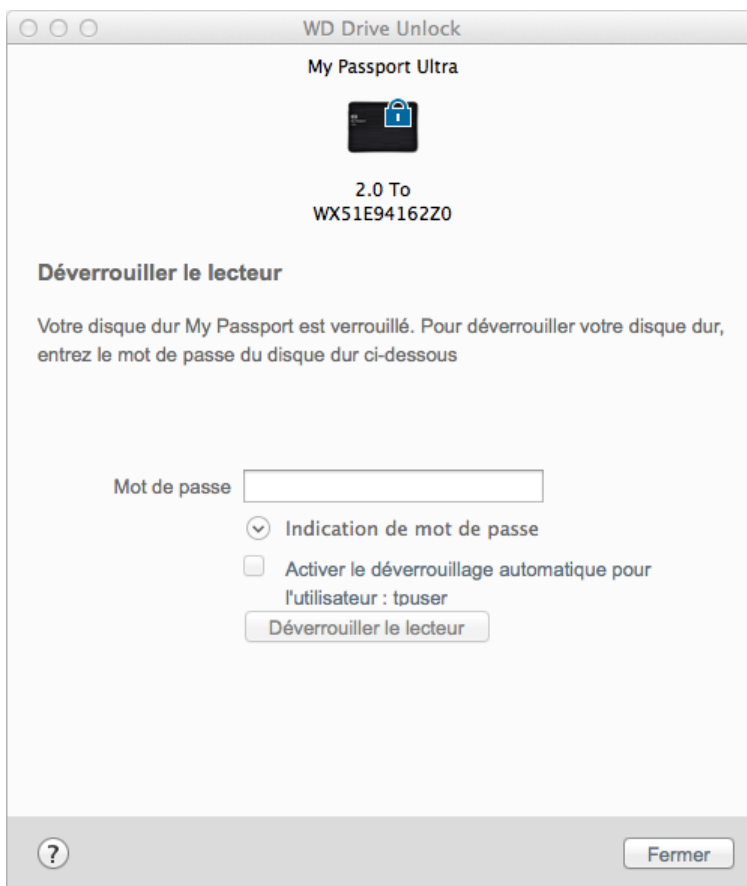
WD Drive Unlock

My Passport Ultra

2.0 To
WX51E94162Z0

Déverrouiller le lecteur

Votre disque dur My Passport est verrouillé. Pour déverrouiller votre disque dur, entrez le mot de passe du disque dur ci-dessous

Mot de passe

Indication de mot de passe

Activer le déverrouillage automatique pour l'utilisateur : tpuser

Déverrouiller le lecteur

?

Fermer